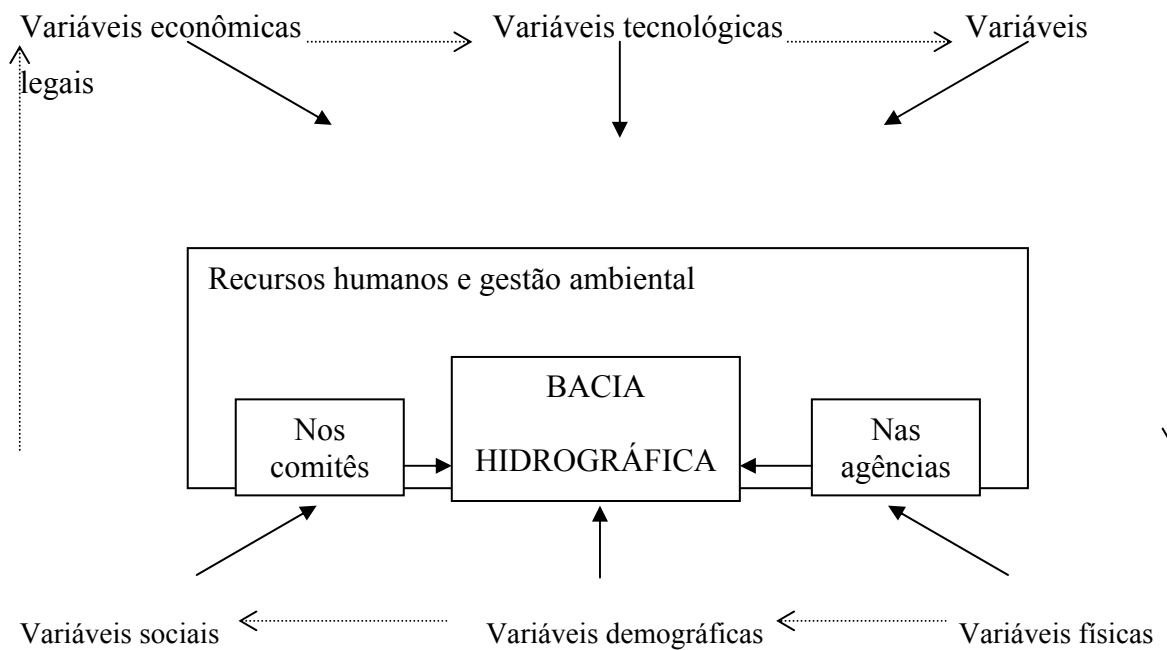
Variáveis econômicas Variáveis tecnológicas Variáveis legais

Recursos humanos e gestão ambiental

Nos comitês

BACIA HIDROGRÁFICA

Nas agências

Variáveis sociais Variáveis demográficas Variáveis físicas